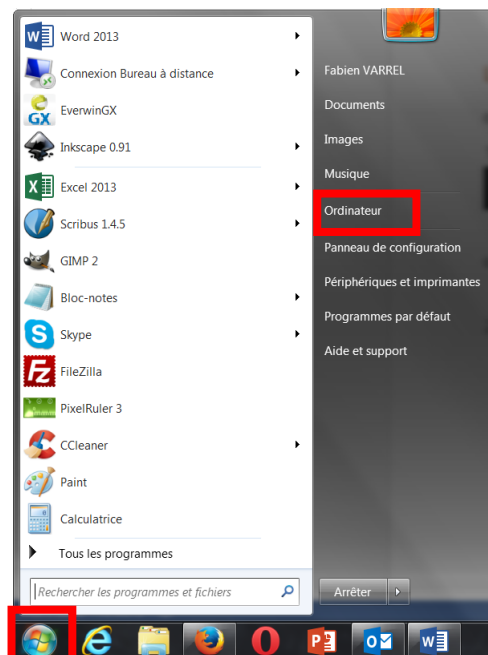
Word 2013
Connexion Bureau à distance
EverwinGX
Inkscape 0.91
Excel 2013
Scribus 1.4.5
GIMP 2
Bloc-notes
Skype
FileZilla
PixelRuler 3
CCleaner
Paint
Calculatrice
Tous les programmes
Rechercher les programmes et fichiers

Fabien VARREL
Documents
Images
Musique
Ordinateur
Panneau de configuration
Périphériques et imprimantes
Programmes par défaut
Aide et support
Arrêter